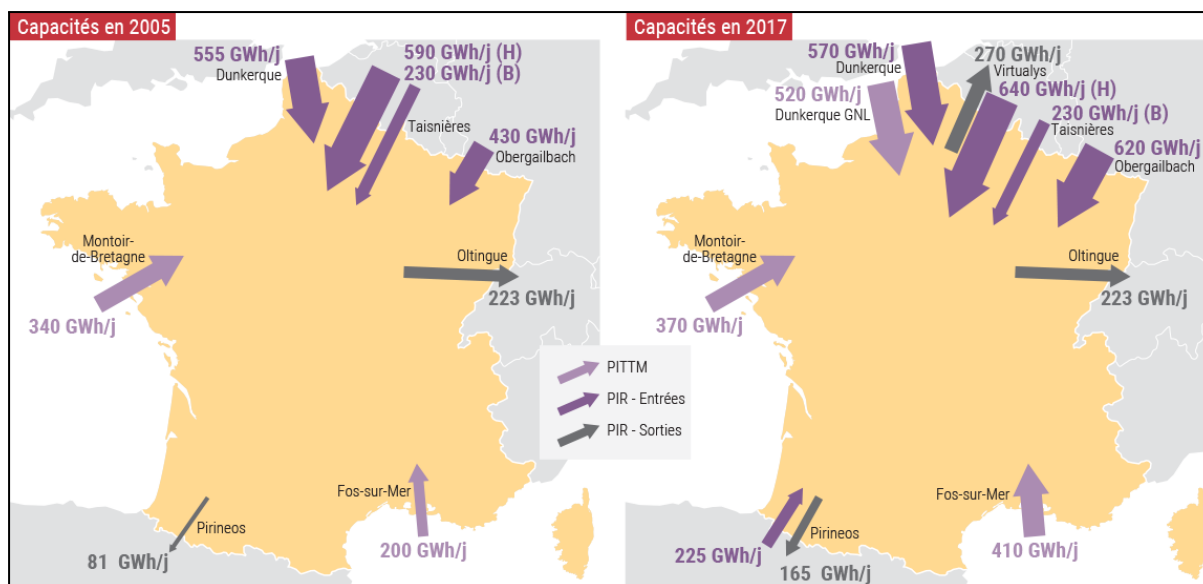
Capacités en 2005

555 GWh/j
Dunkerque
590 GWh/j (H)
230 GWh/j (B)
Taisnières
430 GWh/j
Obergailbach
Montoir-de-Bretagne
340 GWh/j
Oltingue
223 GWh/j
Fos-sur-Mer
200 GWh/j
Pirineos
81 GWh/j

PITTM
PIR - Entrées
PIR - Sorties

Capacités en 2017

570 GWh/j
Dunkerque
520 GWh/j
Dunkerque GNL
270 GWh/j
Virtualys
640 GWh/j (H)
230 GWh/j (B)
Taisnières
620 GWh/j
Obergailbach
Montoir-de-Bretagne
370 GWh/j
Oltingue
223 GWh/j
Fos-sur-Mer
410 GWh/j
225 GWh/j
Pirineos
165 GWh/j